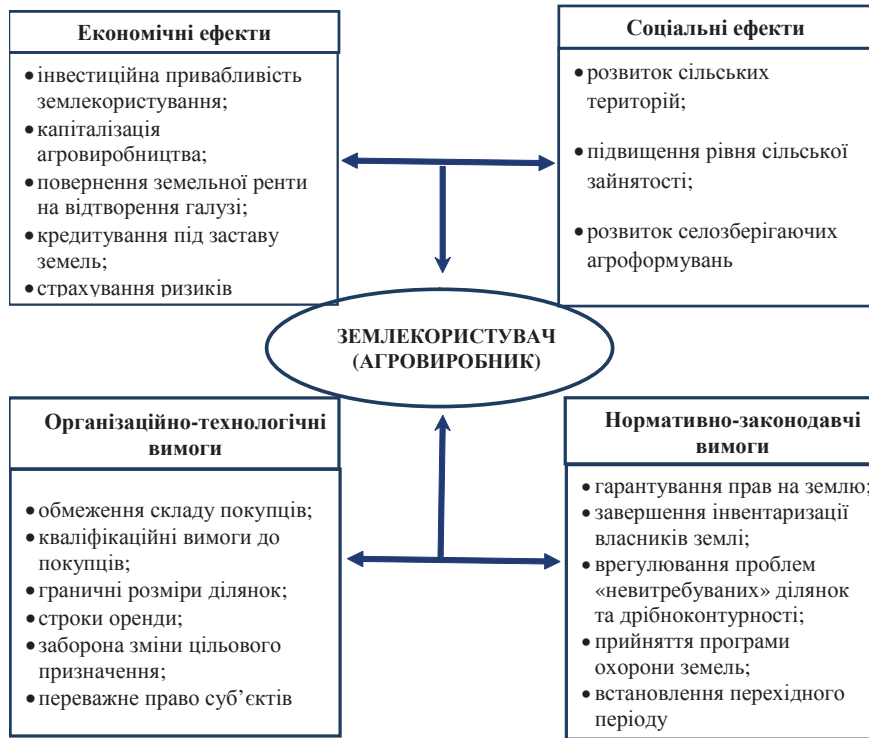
Економічні ефекти

• інвестиційна привабливість землекористування;
• капіталізація агровиробництва;
• повернення земельної ренти на відтворення галузі;
• кредитування під заставу земель;
• страхування ризиків

Соціальні ефекти

• розвиток сільських територій;
• підвищення рівня сільської зайнятості;
• розвиток селозберігаючих агроформувань

ЗЕМЛЕКОРИСТУВАЧ (АГРОВИРОБНИК)

Організаційно-технологічні вимоги

• обмеження складу покупців;
• кваліфікаційні вимоги до покупців;
• граничні розміри ділянок;
• строки оренди;
• заборона зміни цільового призначення;
• переважне право суб'єктів

Нормативно-законодавчі вимоги

• гарантування прав на землю;
• завершення інвентаризації власників землі;
• врегулювання проблем «невитребуваних» ділянок та дрібноконтурності;
• прийняття програми охорони земель;
• встановлення перехідного періоду